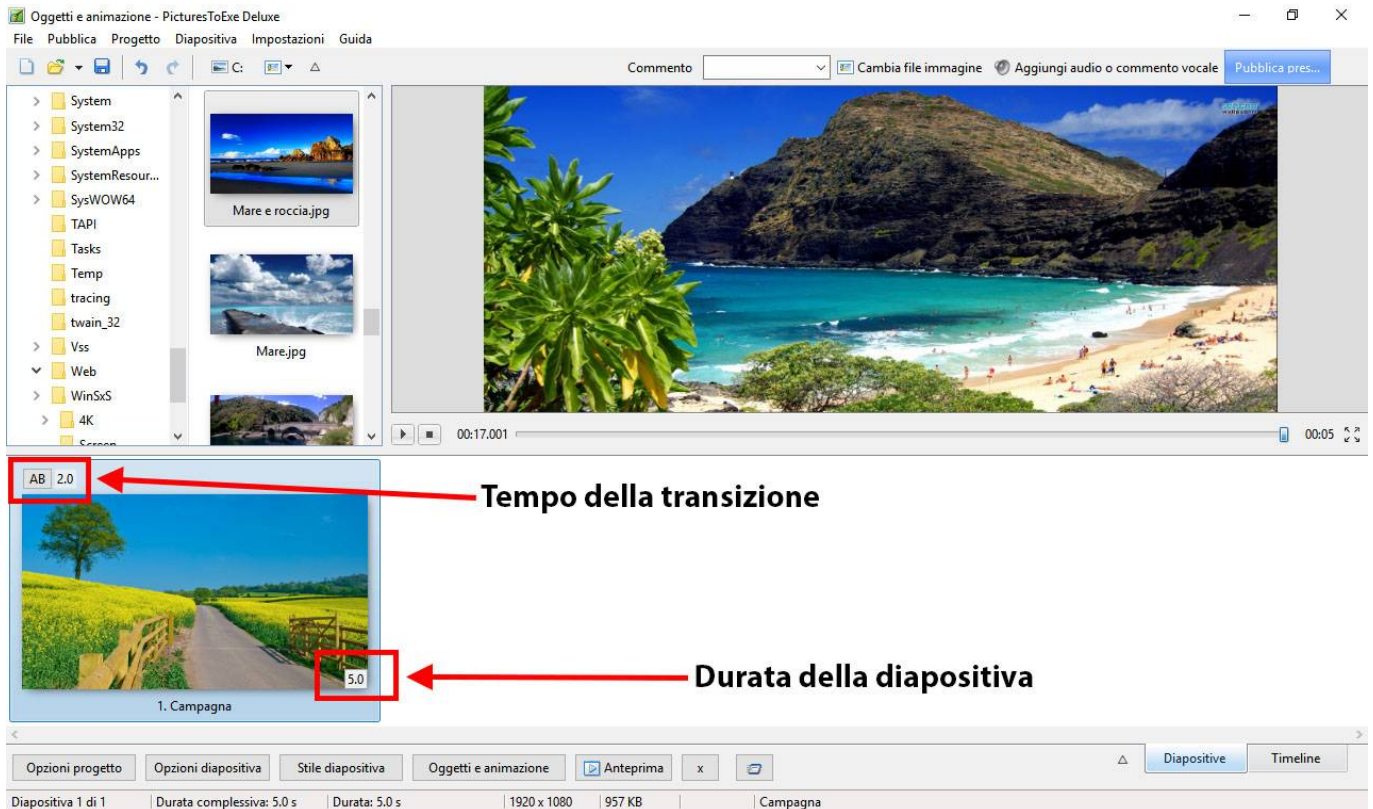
Oggetti e animazione - PicturesToExe Deluxe

File Pubblica Progetto Diapositiva Impostazioni Guida

C:

Commento

Cambia file immagine

Aggiungi audio o commento vocale

Pubblica pres...

System
System32
SystemApps
SystemResour...
SysWOW64
TAPI
Tasks
Temp
tracing
twain_32
Vss
Web
WinSxS
4K
Screen

Mare e roccia.jpg

Mare.jpg

00:17.001

00:05

AB 2.0

Tempo della transizione

5.0

Durata della diapositiva

1. Campagna

Opzioni progetto | Opzioni diapositiva | Stile diapositiva | Oggetti e animazione | Anteprima | x

Diapositive | Timeline

Diapositiva 1 di 1 | Durata complessiva: 5.0 s | Durata: 5.0 s | 1920 x 1080 | 957 KB | Campagna